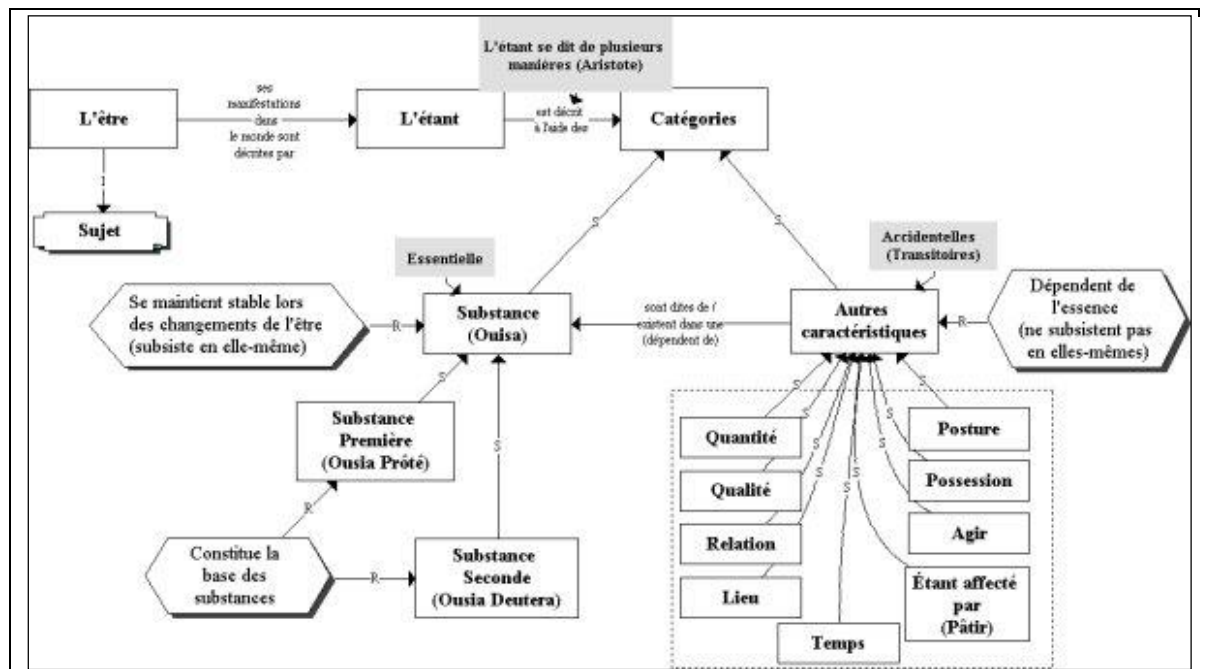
L'étant se dit de plusieurs manières (Aristote)

L'être

ses manifestations dans le monde sont décrites par

L'étant

est décrit à l'aide des

Catégories

I

Sujet

S

S

Essentielle

Accidentelles (Transitoires)

Se maintient stable lors des changements de l'être (subsiste en elle-même)

R

Substance (Ouisa)

sont dites de / existent dans une (dépendent de)

Autres caractéristiques

R

Dépendent de l'essence (ne subsistent pas en elles-mêmes)

S

S

Substance Première (Ousia Prótê)

R

Constitue la base des substances

R

Substance Seconde (Ousia Deutera)

S S S S S S S S S S

Quantité

Qualité

Relation

Lieu

Temps

Posture

Possession

Agir

Étant affecté par (Pâtir)